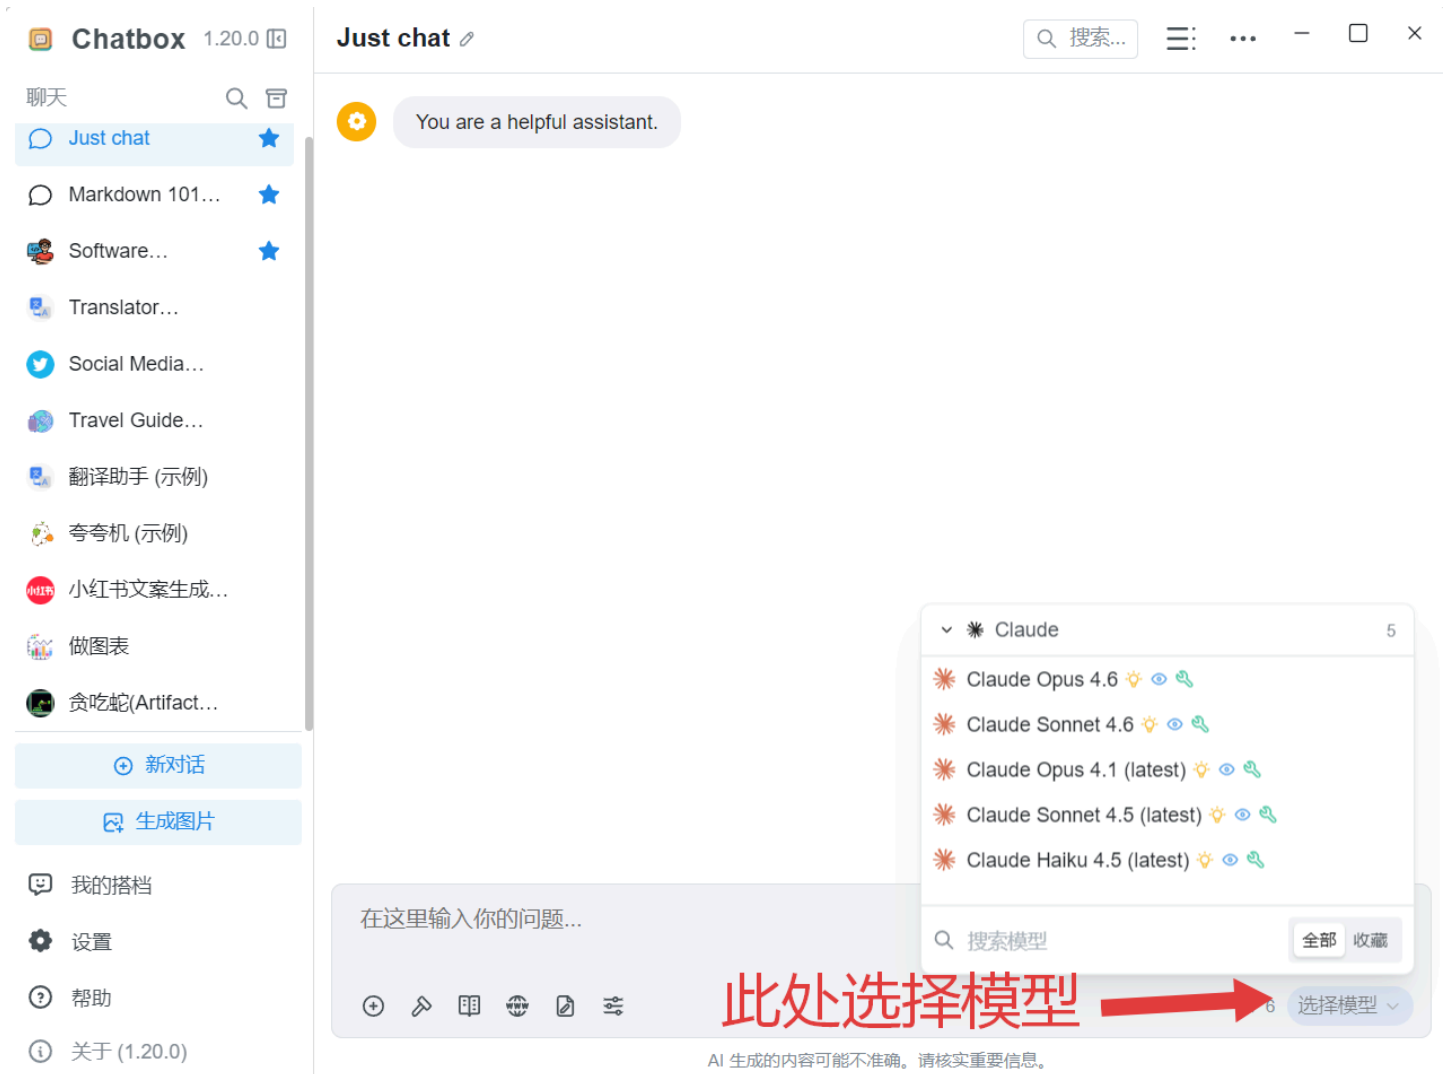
Chatbox 1.20.0

聊天

Just chat

Markdown 101…

Software…

Translator…

Social Media…

Travel Guide…

翻译助手 (示例)

夸夸机 (示例)

小红书文案生成…

做图表

贪吃蛇(Artifact…

新对话

生成图片

我的搭档

设置

帮助

关于 (1.20.0)

Just chat

搜索...

You are a helpful assistant.

Claude 5

Claude Opus 4.6

Claude Sonnet 4.6

Claude Opus 4.1 (latest)

Claude Sonnet 4.5 (latest)

Claude Haiku 4.5 (latest)

搜索模型

全部 收藏

在这里输入你的问题...

此处选择模型

6 选择模型

AI 生成的内容可能不准确。请核实重要信息。